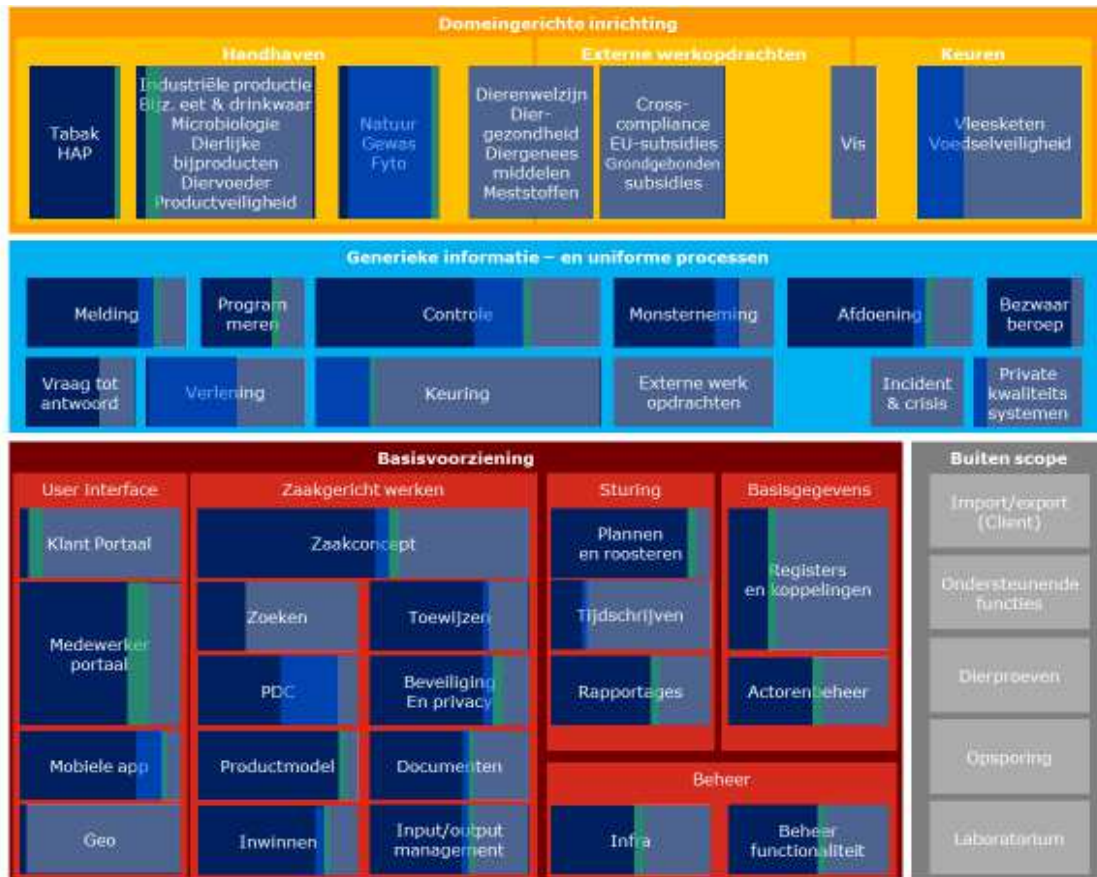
Domeingerichte inrichting

Handhaven

Externe werkopdrachten

Keuren

Tabak HAP

Industriële productie Bijz. eet & drinkwaar Microbiologie Dierlijke bijproducten Diervoeder Productveiligheid

Natuur Gewas Fyto

Dierenwelzijn Diergezondheid Diergeneesmiddelen Meststoffen

Cross-compliance EU-subsidies Grondgebonden subsidies

Vis

Vleesketen Voedselveiligheid

Generieke informatie – en uniforme processen

Melding

Programmeren

Controle

Monsterneming

Afdoening

Bezwaar beroep

Vraag tot antwoord

Verlening

Keuring

Externe werk opdrachten

Incident & crisis

Private kwaliteits systemen

Basisvoorziening

User interface

Klant Portaal

Medewerker portaal

Mobiele app

Geo

Zaakgericht werken

Zaakconcept

Zoeken

Toewijzen

PDC

Beveiliging En privacy

Productmodel

Documenten

Inwinnen

Input/output management

Sturing

Plannen en roosteren

Tijdschrijven

Rapportages

Basisgegevens

Registers en koppelingen

Actorenbeheer

Beheer

Infra

Beheer functionaliteit

Buiten scope

Import/export (Client)

Ondersteunende functies

Dierproeven

Opsporing

Laboratorium